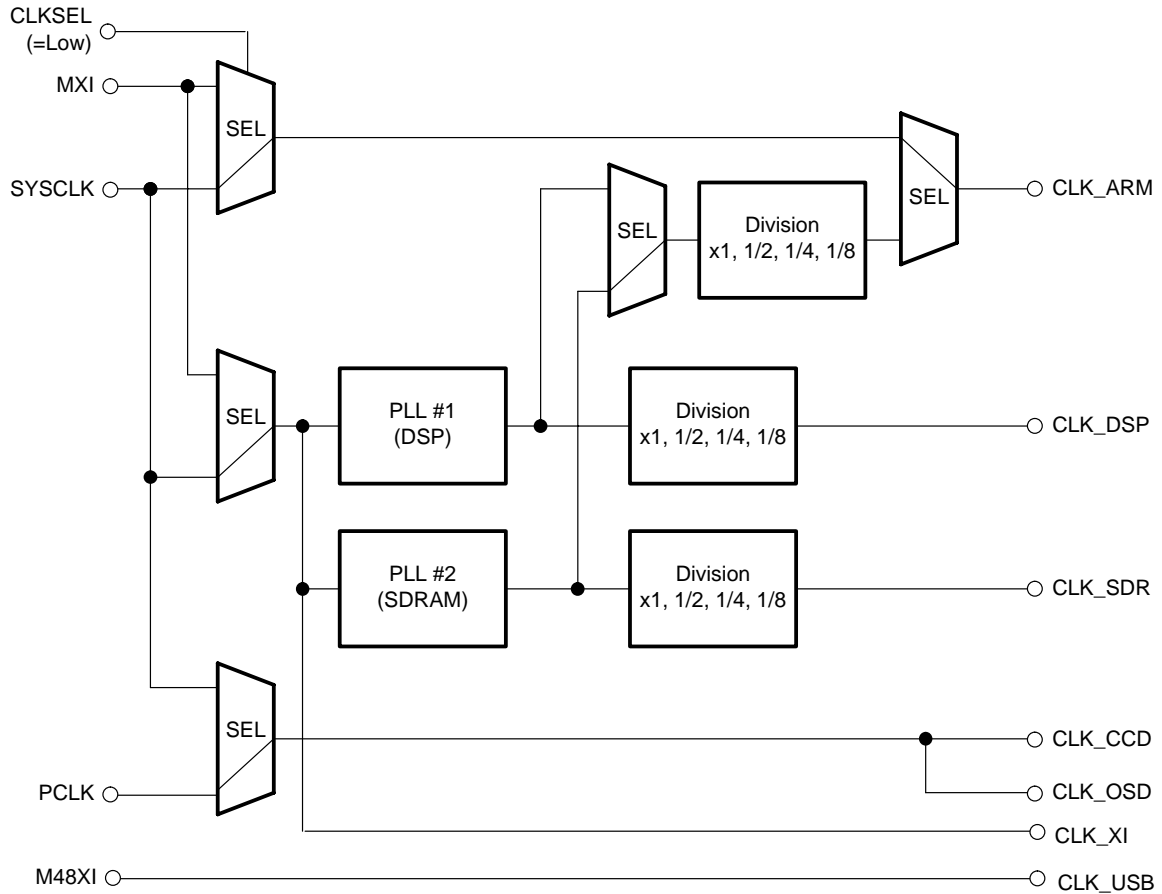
CLKSEL
(=Low)
MXI
SEL
SYSCLK
SEL
Division
x1, 1/2, 1/4, 1/8
SEL
CLK_ARM
SEL
PLL #1
(DSP)
Division
x1, 1/2, 1/4, 1/8
CLK_DSP
PLL #2
(SDRAM)
Division
x1, 1/2, 1/4, 1/8
CLK_SDR
SEL
CLK_CCD
PCLK
CLK_OSD
CLK_XI
M48XI
CLK_USB